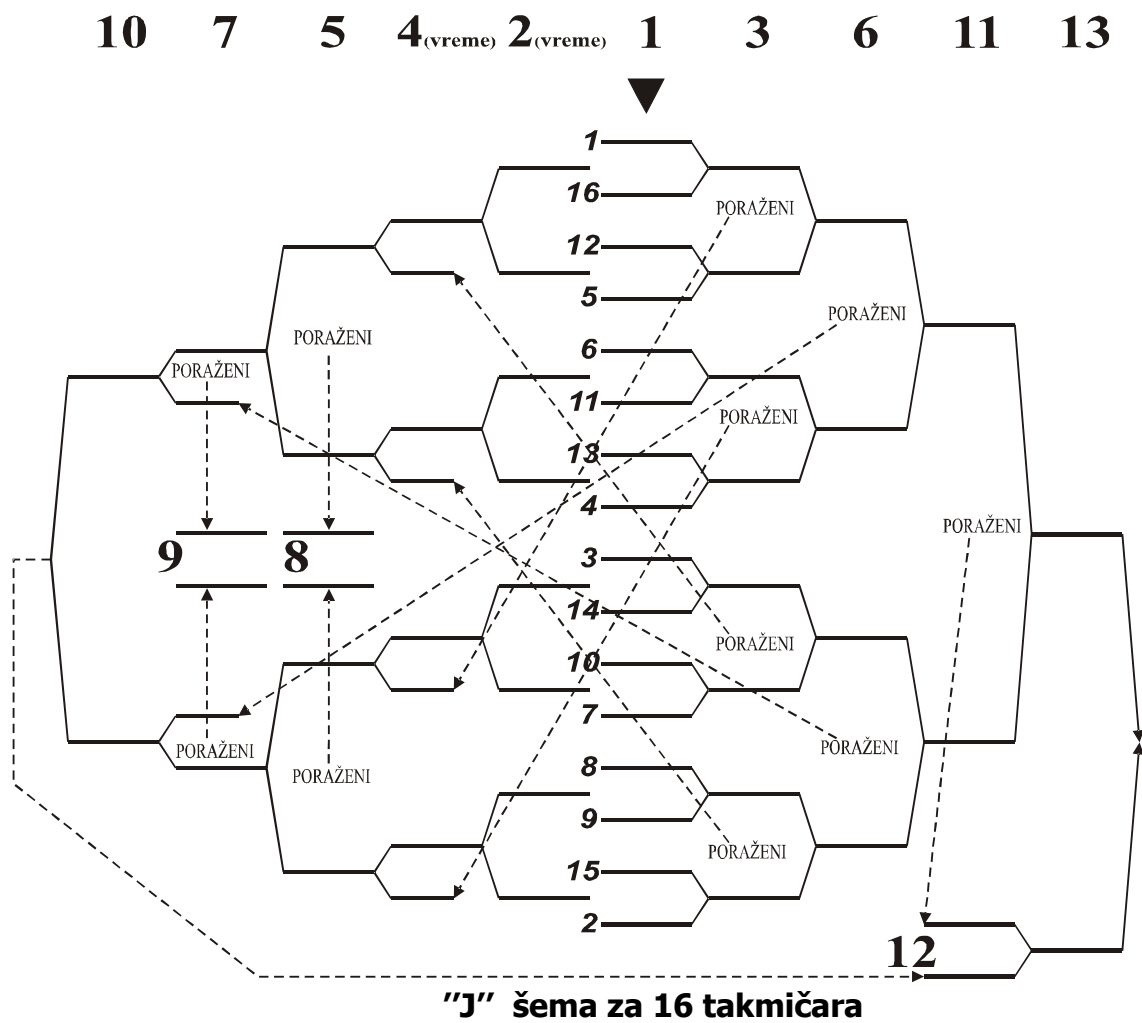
10 7 5 4(vreme) 2(vreme) 1 3 6 11 13

1
16
12
5
6
11
13
4
3
14
10
7
8
9
15
2

PORAŽENI
PORAŽENI
PORAŽENI
PORAŽENI
PORAŽENI
PORAŽENI
PORAŽENI
PORAŽENI
PORAŽENI
PORAŽENI
PORAŽENI

9
8
12

"J" šema za 16 takmičara